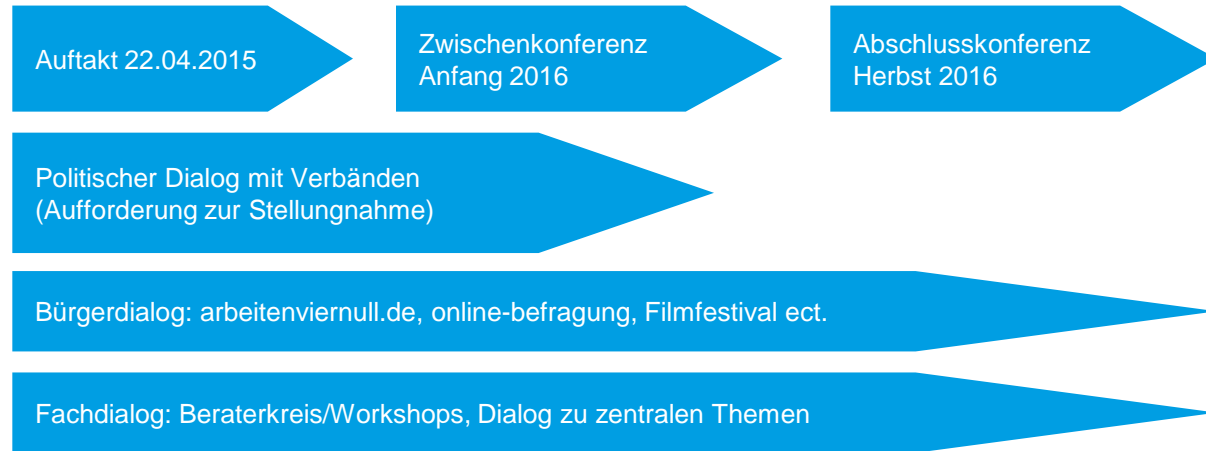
Auftakt 22.04.2015

Zwischenkonferenz
Anfang 2016

Abschlusskonferenz
Herbst 2016

Politischer Dialog mit Verbänden
(Aufforderung zur Stellungnahme)

Bürgerdialog: arbeitenviernull.de, online-befragung, Filmfestival ect.

Fachdialog: Beraterkreis/Workshops, Dialog zu zentralen Themen